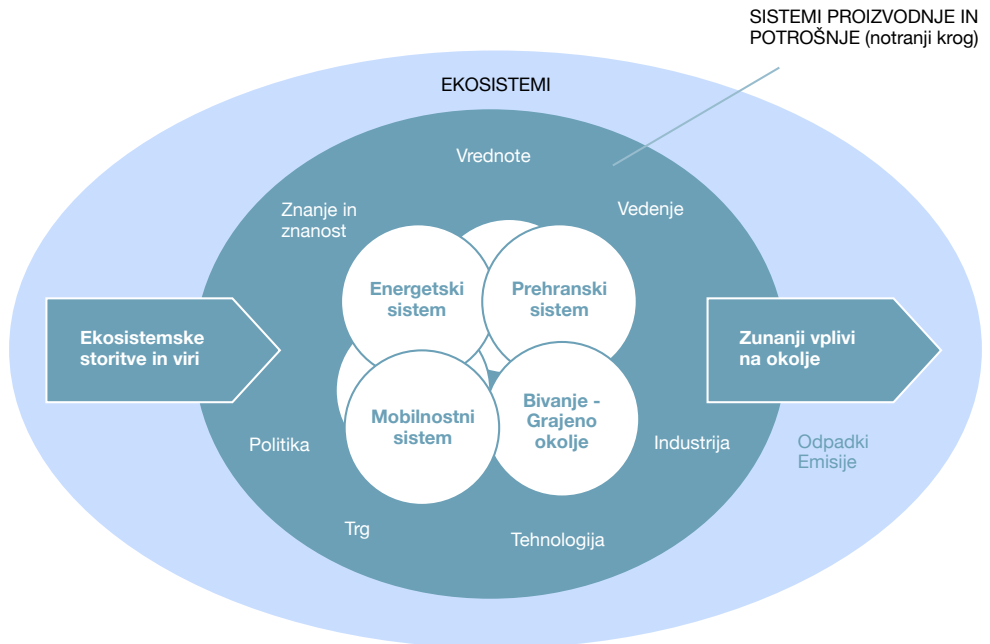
SISTEMI PROIZVODNJE IN POTROŠNJE (notranji krog)

EKOSISTEMI

Vrednote

Znanje in znanost

Vedenje

Energetski sistem

Prehranski sistem

Ekosistemske storitve in viri

Zunanji vplivi na okolje

Mobilnostni sistem

Bivanje - Grajeno okolje

Politika

Industrija

Odpadki
Emisije

Trg

Tehnologija